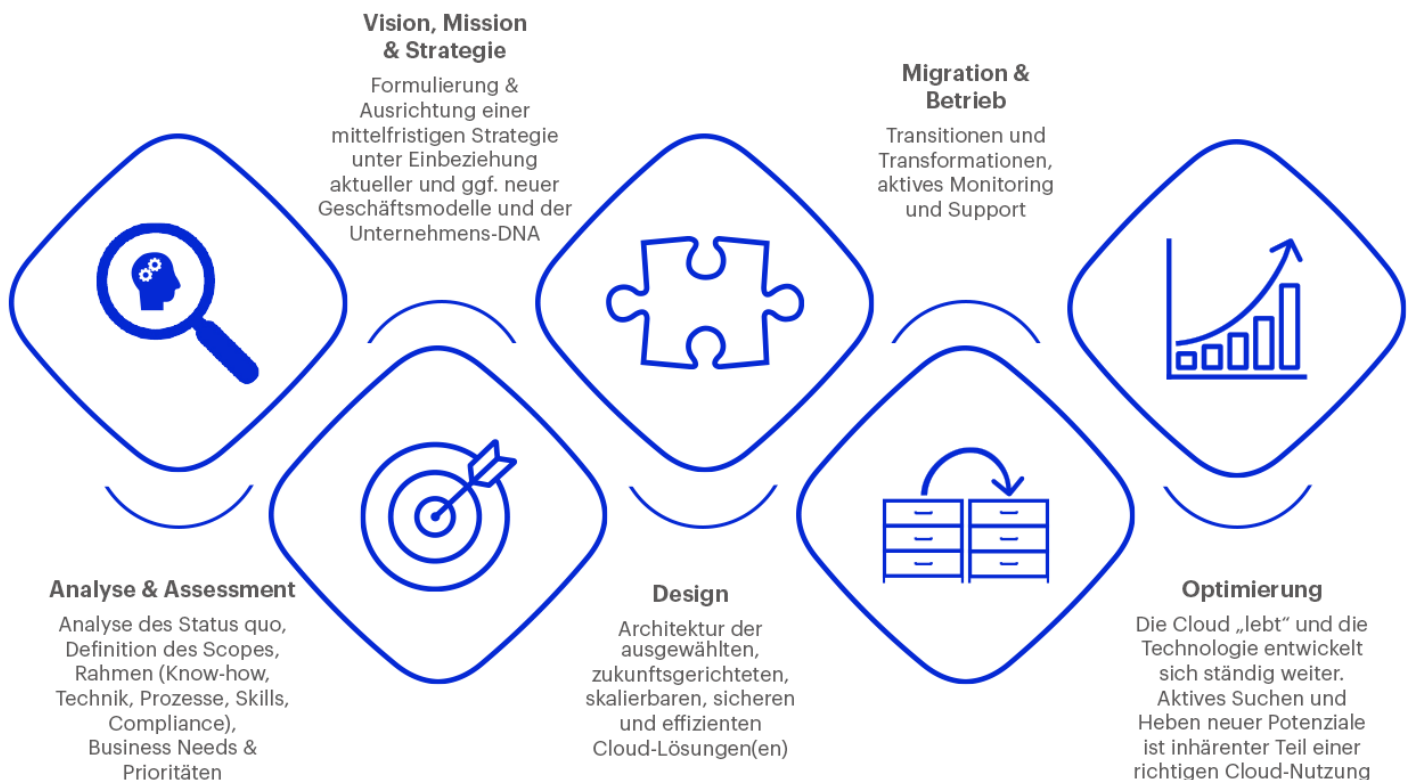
Vision, Mission & Strategie

Formulierung & Ausrichtung einer mittelfristigen Strategie unter Einbeziehung aktueller und ggf. neuer Geschäftsmodelle und der Unternehmens-DNA

Migration & Betrieb

Transitionen und Transformationen, aktives Monitoring und Support

Analyse & Assessment

Analyse des Status quo, Definition des Scopes, Rahmen (Know-how, Technik, Prozesse, Skills, Compliance), Business Needs & Prioritäten

Design

Architektur der ausgewählten, zukunftsgerichteten, skalierbaren, sicheren und effizienten Cloud-Lösungen(en)

Optimierung

Die Cloud „lebt" und die Technologie entwickelt sich ständig weiter. Aktives Suchen und Heben neuer Potenziale ist inhärenter Teil einer richtigen Cloud-Nutzung